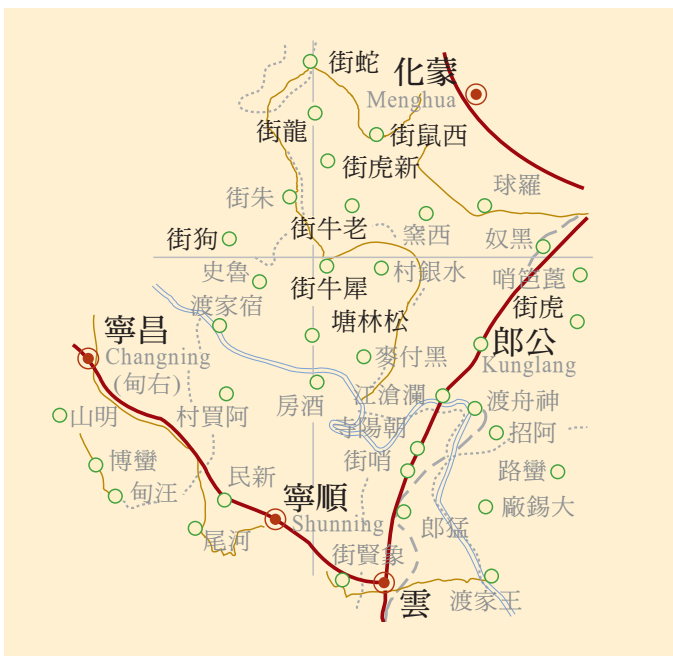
街蛇
化蒙
Menghua
街龍
街鼠西
街虎新
街朱
球羅
街牛老
窯西
奴黑
街狗
史魯
村銀水
哨箇蓖
街牛犀
街虎
渡家宿
塘林松
郎公
寧昌
Changning
(甸右)
麥付黑
Kunglang
山明
村買阿
房酒
江滄瀾
渡舟神
寺陽朝
招阿
博蠻
街哨
路蠻
民新
甸汪
寧順
Shunning
廠錫大
郎猛
尾河
街賢象
雲
渡家王